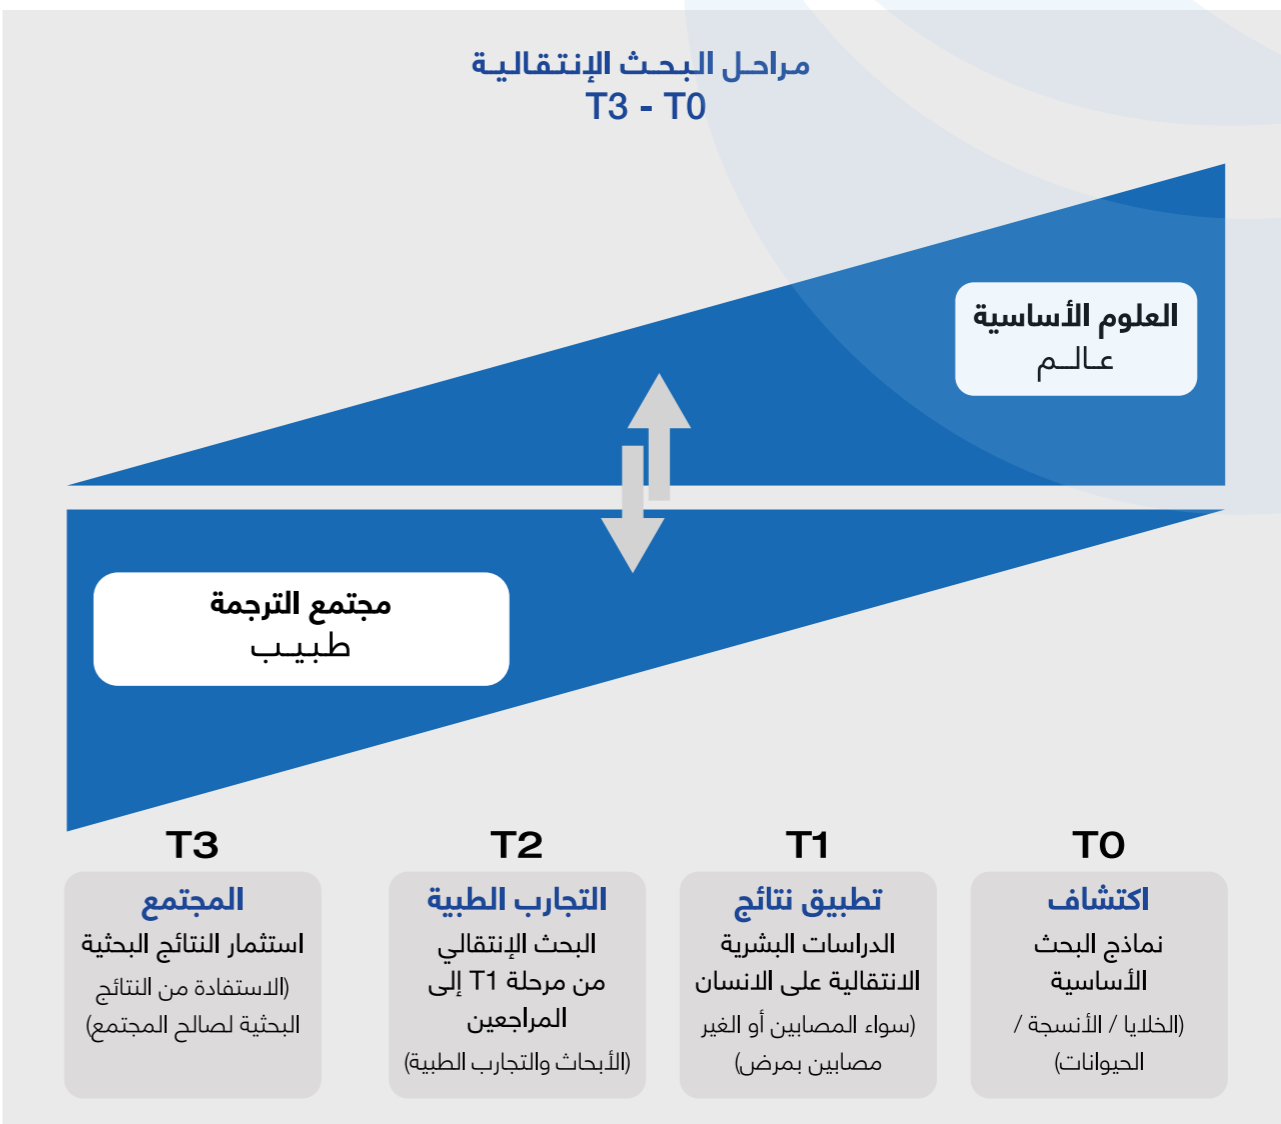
مراحل البحث الإنتقالية
T3 - T0

العلوم الأساسية
عالم

مجتمع الترجمة
طبيب

T0
اكتشاف
نماذج البحث الأساسية
(الخلايا / الأنسجة / الحيوانات)

T1
تطبيق نتائج
الدراسات البشرية الانتقالية على الانسان
(سواء المصابين أو الغير مصابين بمرض)

T2
التجارب الطبية
البحث الإنتقالي من مرحلة T1 إلى المراجعين
(الأبحاث والتجارب الطبية)

T3
المجتمع
استثمار النتائج البحثية
(الاستفادة من النتائج البحثية لصالح المجتمع)